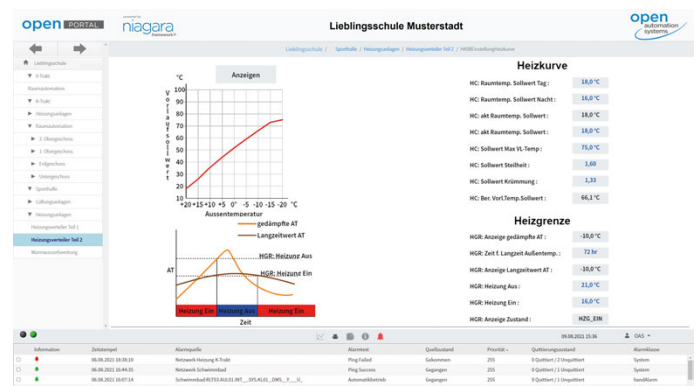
open PORTAL

niagara

Lieblingsschule Musterstadt

open automation systems

Lieblingsschule / Sporthalle / Heizungsanlagen / Heizungsverteiler Teil 2 / HKBEinstellungHeizkurve

Liebingsschule
K-Trakt
Raumautomation
A-Trakt
Heizungsanlagen
Raumautomation
2. Obergeschoss
1. Obergeschoss
Erdgeschoss
Untergeschoss
Sporthalle
Lüftungsanlagen
Heizungsanlagen
Heizungsverteiler Teil 1
Heizungsverteiler Teil 2
Warmwasserbereitung

Anzeigen

°C
Vorlaufsollwert
100
90
80
70
60
50
40
30
20
10
+20 +15 +10 +5 0° -5 -10 -15 -20
Aussentemperatur

gedämpfte AT
Langzeitwert AT
HGR: Heizung Aus
AT
HGR: Heizung Ein
Heizung Ein
Heizung Aus
Heizung Ein
Zeit

Heizkurve

| | |
|---|---|
| HC: Raumtemp. Sollwert Tag : | 19,0 °C |
| HC: Raumtemp. Sollwert Nacht : | 16,0 °C |
| HC: akt Raumtemp. Sollwert : | 19,0 °C |
| HC: akt Raumtemp. Sollwert : | 19,0 °C |
| HC: Sollwert Max VL-Temp : | 75,0 °C |
| HC: Sollwert Steilheit : | 1,60 |
| HC: Sollwert Krümmung : | 1,33 |
| HC: Ber. Vorl.Temp.Sollwert : | 66,1 °C |

Heizgrenze

| | |
|---|---|
| HGR: Anzeige gedämpfte AT : | -10,0 °C |
| HGR: Zeit f. Langzeit Außentemp. : | 72 hr |
| HGR: Anzeige Langzeitwert AT : | -10,0 °C |
| HGR: Heizung Aus : | 21,0 °C |
| HGR: Heizung Ein : | 16,0 °C |
| HGR: Anzeige Zustand : | HZG_EIN |

09.08.2021 15:36 OAS

| Information | Zeitstempel | Alarmquelle | Alarmtext | Quellzustand | Priorität | Quittierungszustand | Alarmklasse |
|---|---|---|---|---|---|---|---|
| | 06.08.2021 19:39:10 | Netzwerk Heizung K-Trakt | Ping Failed | Gekommen | 255 | 0 Quittiert / 2 Unquittiert | System |
| | 06.08.2021 16:44:35 | Netzwerk Schwimmbad | Ping Success | Gegangen | 255 | 0 Quittiert / 2 Unquittiert | System |
| | 06.08.2021 16:07:14 | Schwimmbad.RLT03.AS101.INT.....SYS.41.01....DMS....Y.....U.. | Automatikbetrieb | Gegangen | 255 | 0 Quittiert / 1 Unquittiert | handAlarm |